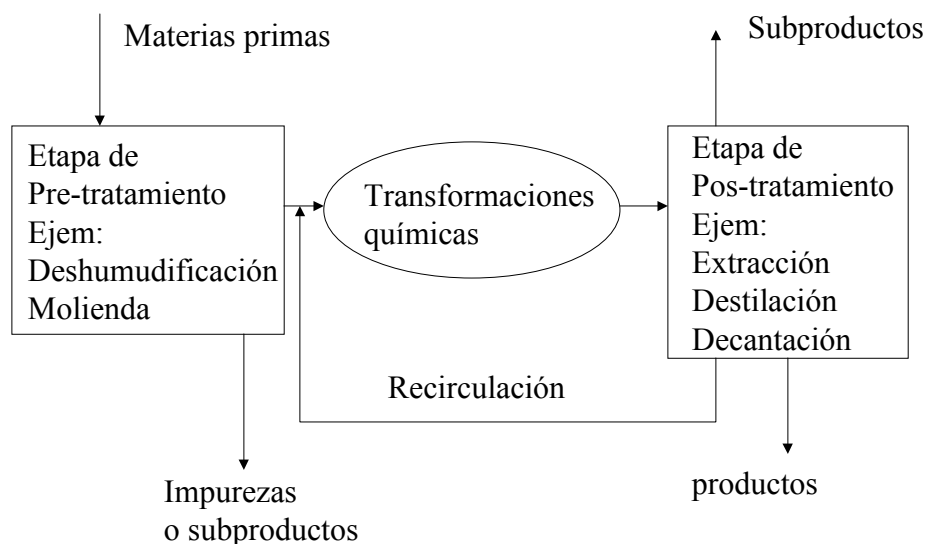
Materias primas

Subproductos

Etapa de Pre-tratamiento Ejem: Deshumudificación Molienda

Transformaciones químicas

Etapa de Pos-tratamiento Ejem: Extracción Destilación Decantación

Recirculación

Impurezas o subproductos

productos